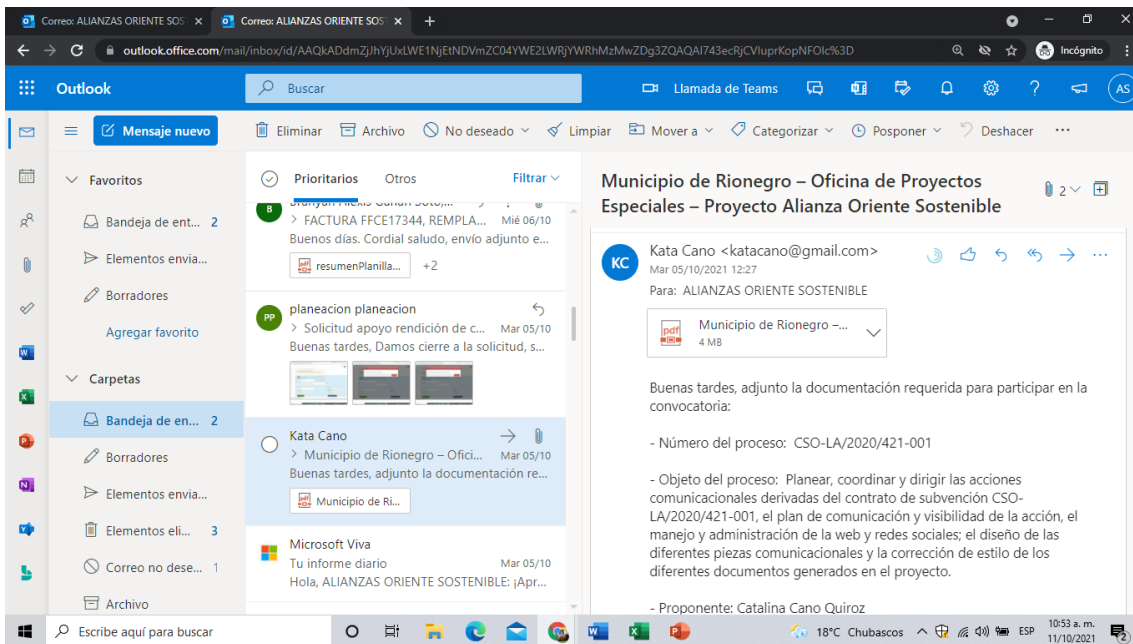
Correo: ALIANZAS ORIENTE SOS ×
Correo: ALIANZAS ORIENTE SOS ×
+

outlook.office.com/mail/inbox/id/AAQkADdmZjJhYjUxLWE1NjEtNDVmZC04YWE2LWRjYWRhMzMwZDg3ZQAQAI743ecRjCVluprKopNFOIc%3D
Incógnito

Outlook
Buscar
Llamada de Teams
AS

Mensaje nuevo
Eliminar
Archivo
No deseado
Limpiar
Mover a
Categorizar
Posponer
Deshacer

Favoritos
Bandeja de ent... 2
Elementos envia...
Borradores
Agregar favorito
Carpetas
Bandeja de en... 2
Borradores
Elementos envia...
Elementos eli... 3
Correo no dese... 1
Archivo

Prioritarios
Otros
Filtrar

B
Brandyn Alexis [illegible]
> FACTURA FFCE17344, REMPLA... Mié 06/10
Buenos días. Cordial saludo, envío adjunto e...
resumenPlanilla...
+2

PP
planeacion planeacion
> Solicitud apoyo rendición de c... Mar 05/10
Buenas tardes, Damos cierre a la solicitud, s...

Kata Cano
> Municipio de Rionegro – Ofici... Mar 05/10
Buenas tardes, adjunto la documentación re...
Municipio de Ri...

Microsoft Viva
Tu informe diario Mar 05/10
Hola, ALIANZAS ORIENTE SOSTENIBLE: ¡Apr...

Municipio de Rionegro – Oficina de Proyectos Especiales – Proyecto Alianza Oriente Sostenible
2

KC
Kata Cano <katacano@gmail.com>
Mar 05/10/2021 12:27
Para: ALIANZAS ORIENTE SOSTENIBLE

Municipio de Rionegro –...
4 MB

Buenas tardes, adjunto la documentación requerida para participar en la convocatoria:

- Número del proceso: CSO-LA/2020/421-001

- Objeto del proceso: Planear, coordinar y dirigir las acciones comunicacionales derivadas del contrato de subvención CSO-LA/2020/421-001, el plan de comunicación y visibilidad de la acción, el manejo y administración de la web y redes sociales; el diseño de las diferentes piezas comunicacionales y la corrección de estilo de los diferentes documentos generados en el proyecto.

- Proponente: Catalina Cano Quiroz

Escribe aquí para buscar
18°C Chubascos
ESP
10:53 a. m.
11/10/2021
2